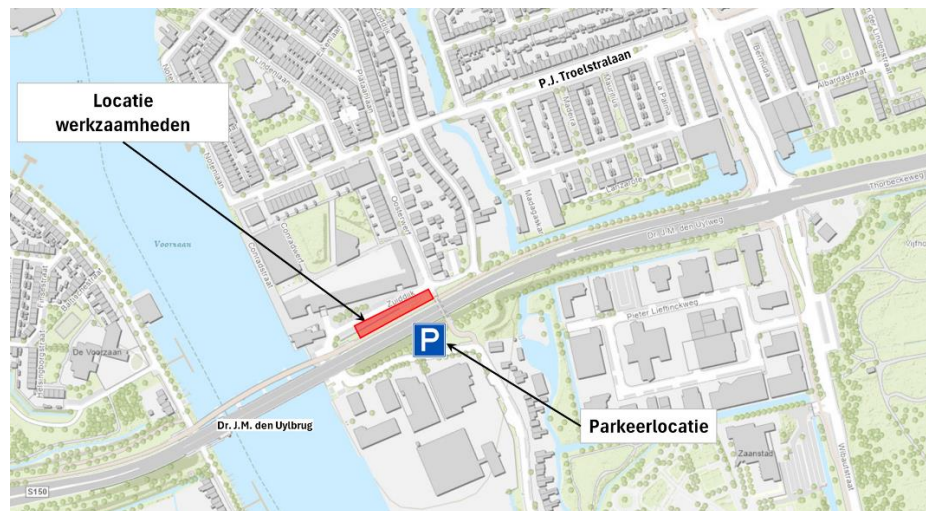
Locatie werkzaamheden

P.J. Troelstralaan

Voorzaan

Zuiddijk

Dr. J.M. den Uylweg

Thorbeckeweg

Pieter Lieftinckweg

De Voorzaan

P

Parkeerlocatie

Dr. J.M. den Uylbrug

Zaanstad

S150

Albertinastraat

Wilhelminastraat

Vijfhoek

Conradstraat

Conradkade

Oostzijde

Lelyweg

Mallegatsloot

Hoogstraat

Oosterhoofd